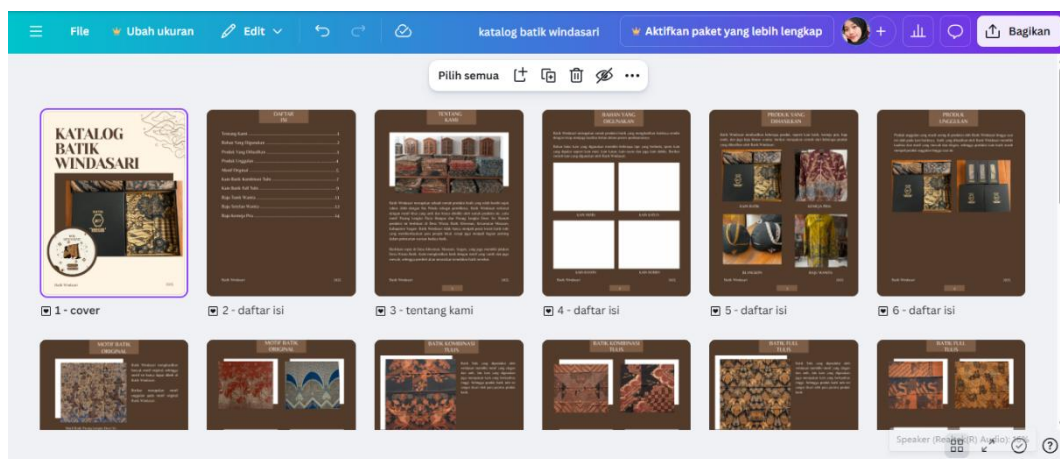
File   Ubah ukuran   Edit   katalog batik windasari   Aktifkan paket yang lebih lengkap   Bagikan

Pilih semua

KATALOG BATIK WINDASARI

DAFTAR ISI

TENTANG KAMI

BAHAN YANG DIGUNAKAN

PRODUK YANG DIHASILKAN

PRODUK UNGGULAN

1 - cover   2 - daftar isi   3 - tentang kami   4 - daftar isi   5 - daftar isi   6 - daftar isi

MOTIF BATIK ORIGINAL

MOTIF BATIK

BATIK KOMBINASI TULIS

BATIK KOMBINASI TULIS

BATIK FULL TULIS

BATIK FULL TULIS

Speaker (Rea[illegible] (R) Audio) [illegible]